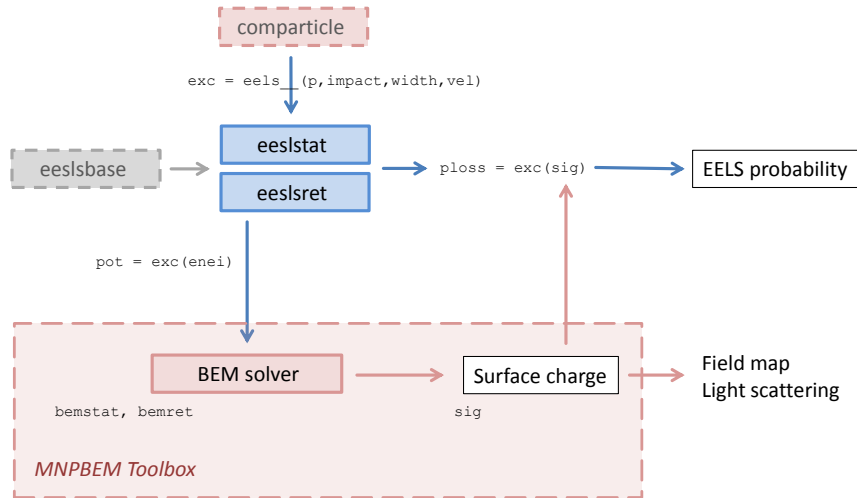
comparticle

exc = eels (p,impact,width,vel)

eeslbase

eeslstat

eeslret

ploss = exc(sig)

EELS probability

pot = exc(enei)

BEM solver

Surface charge

Field map
Light scattering

bemstat, bemret

sig

MNPBEM Toolbox